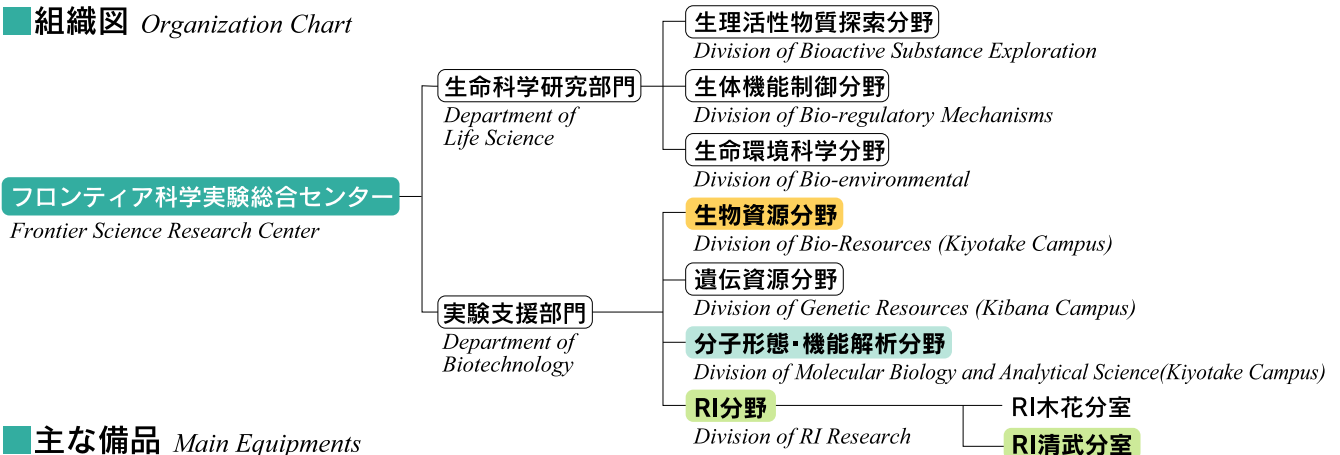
組織図 Organization Chart

フロンティア科学実験総合センター
Frontier Science Research Center

生命科学研究部門
Department of Life Science

生理活性物質探索分野
Division of Bioactive Substance Exploration

生体機能制御分野
Division of Bio-regulatory Mechanisms

生命環境科学分野
Division of Bio-environmental

実験支援部門
Department of Biotechnology

生物資源分野
Division of Bio-Resources (Kiyotake Campus)

遺伝資源分野
Division of Genetic Resources (Kibana Campus)

分子形態・機能解析分野
Division of Molecular Biology and Analytical Science(Kiyotake Campus)

RI分野
Division of RI Research

RI木花分室

RI清武分室

主な備品 Main Equipments